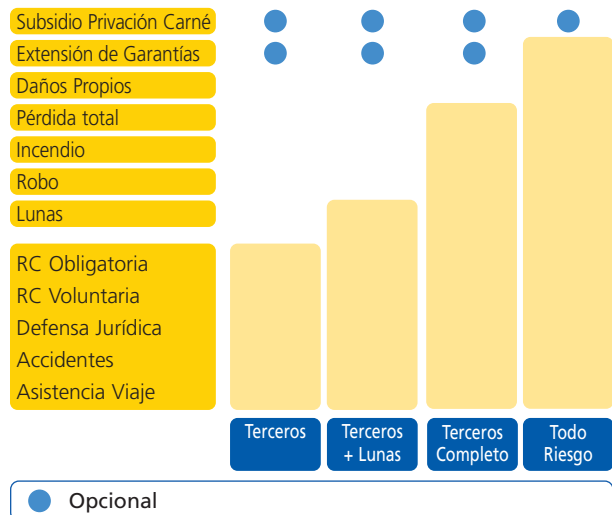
| | Terceros | Terceros + Lunas | Terceros Completo | Todo Riesgo |
|---|---|---|---|---|
| Subsidio Privación Carné | ● | ● | ● | ● |
| Extensión de Garantías | ● | ● | ● | |
| Daños Propios | | | | |
| Pérdida total | | | | |
| Incendio | | | | |
| Robo | | | | |
| Lunas | | | | |
| RC Obligatoria<br>RC Voluntaria<br>Defensa Jurídica<br>Accidentes<br>Asistencia Viaje | | | | |

● Opcional